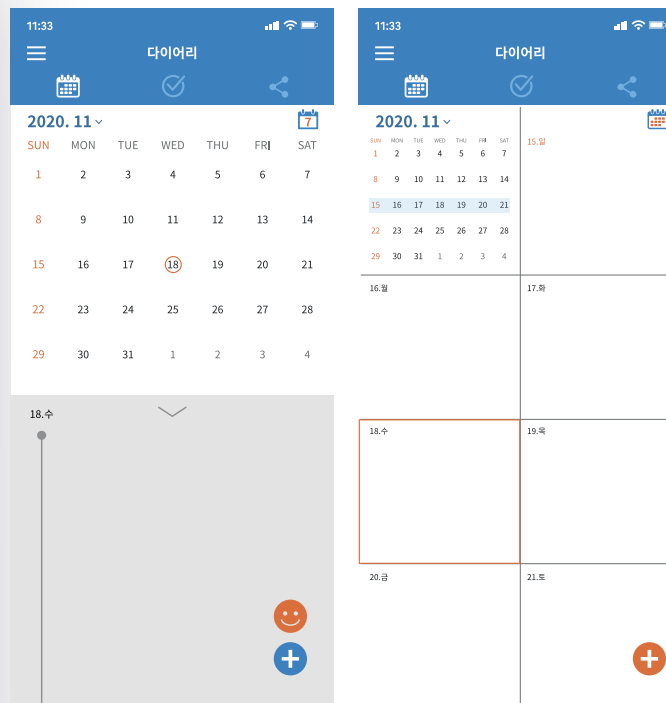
11:33

다이어리

2020. 11

7

| SUN | MON | TUE | WED | THU | FRI | SAT |
|---|---|---|---|---|---|---|
| 1 | 2 | 3 | 4 | 5 | 6 | 7 |
| 8 | 9 | 10 | 11 | 12 | 13 | 14 |
| 15 | 16 | 17 | 18 | 19 | 20 | 21 |
| 22 | 23 | 24 | 25 | 26 | 27 | 28 |
| 29 | 30 | 31 | 1 | 2 | 3 | 4 |

18.수

11:33

다이어리

2020. 11

| SUN | MON | TUE | WED | THU | FRI | SAT |
|---|---|---|---|---|---|---|
| 1 | 2 | 3 | 4 | 5 | 6 | 7 |
| 8 | 9 | 10 | 11 | 12 | 13 | 14 |
| 15 | 16 | 17 | 18 | 19 | 20 | 21 |
| 22 | 23 | 24 | 25 | 26 | 27 | 28 |
| 29 | 30 | 31 | 1 | 2 | 3 | 4 |

15.일

16.월

17.화

18.수

19.목

20.금

21.토